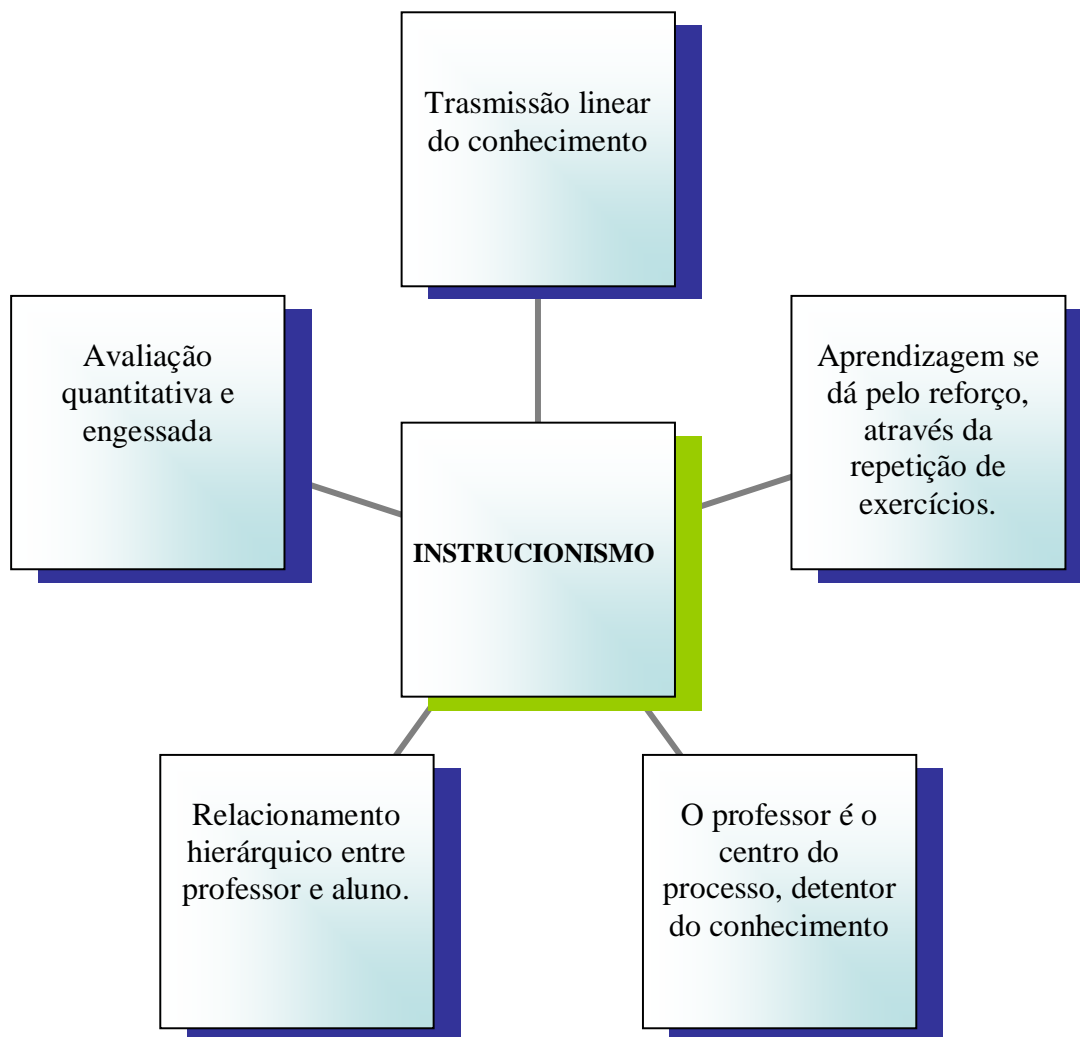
Trasmissão linear do conhecimento

Avaliação quantitativa e engessada

Aprendizagem se dá pelo reforço, através da repetição de exercícios.

INSTRUCIONISMO

Relacionamento hierárquico entre professor e aluno.

O professor é o centro do processo, detentor do conhecimento